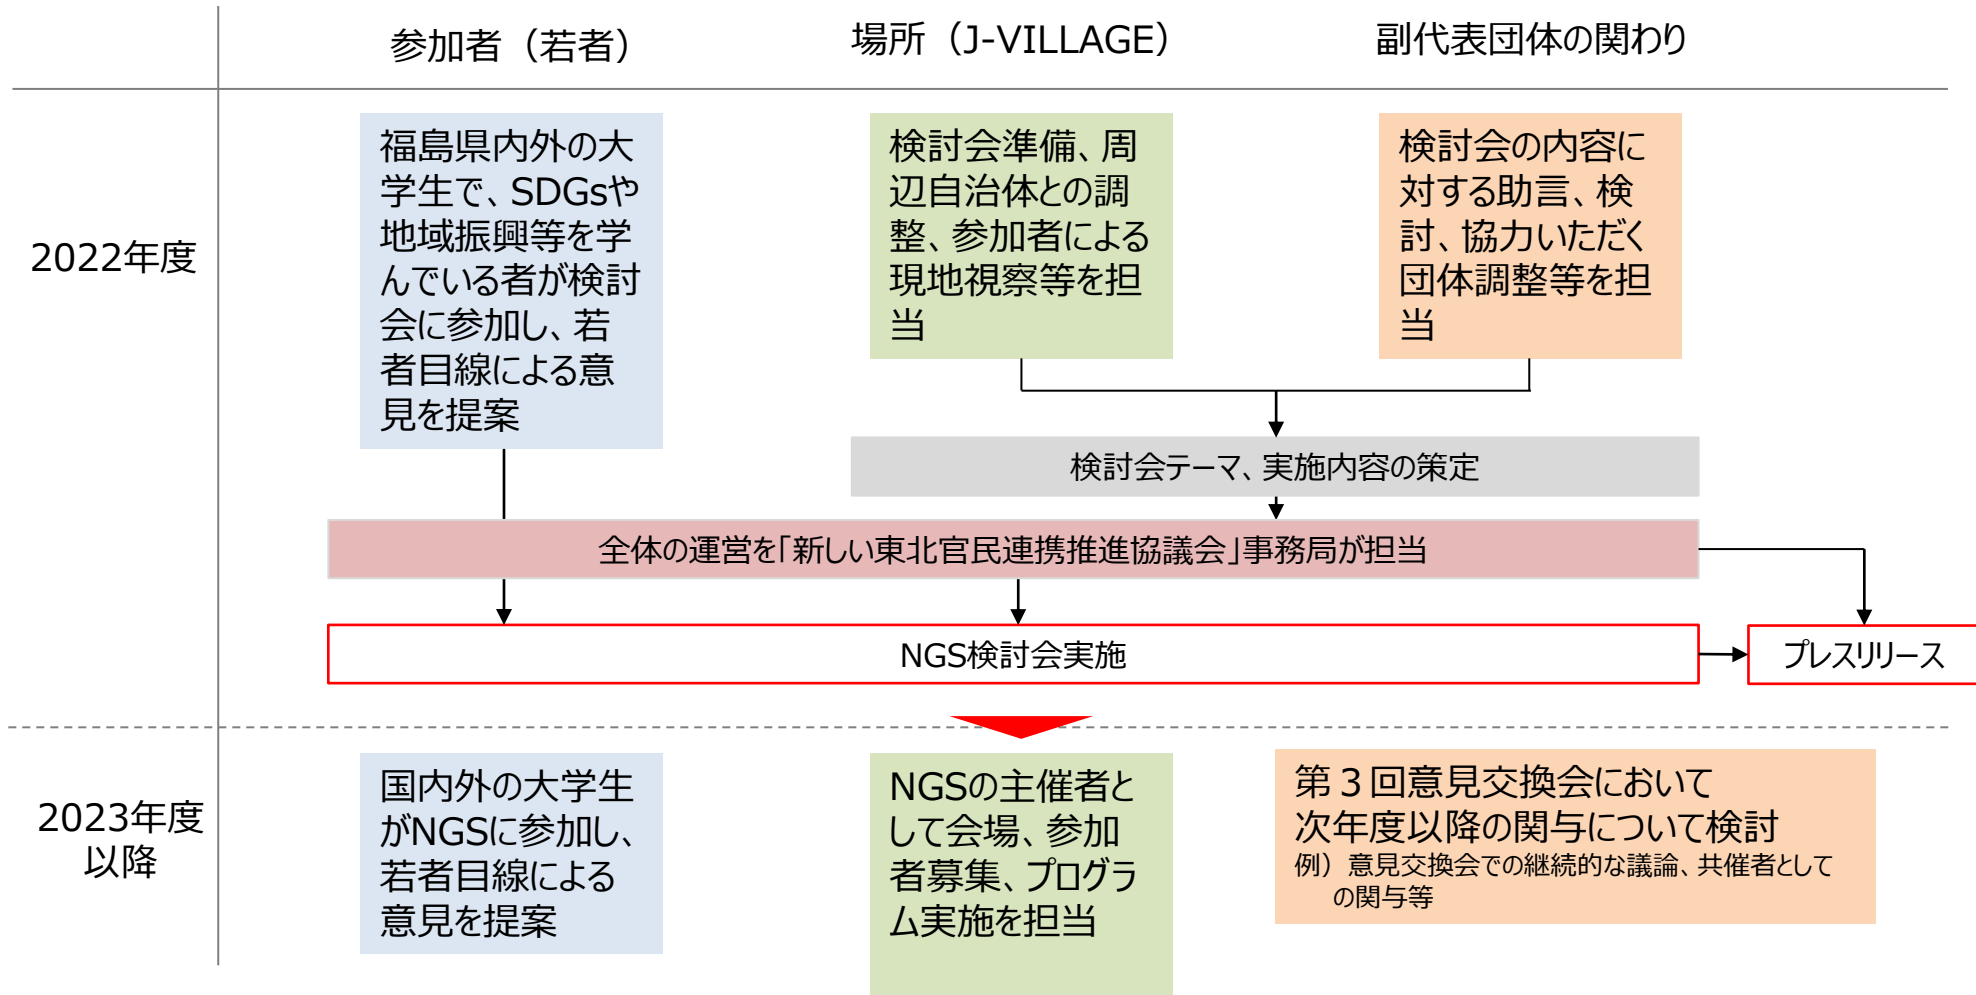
| | 参加者（若者） | 場所（J-VILLAGE） | 副代表団体の関わり |
|---|---|---|---|
| 2022年度 | 福島県内外の大学生で、SDGsや地域振興等を学んでいる者が検討会に参加し、若者目線による意見を提案 | 検討会準備、周辺自治体との調整、参加者による現地視察等を担当 | 検討会の内容に対する助言、検討、協力いただく団体調整等を担当 |

検討会テーマ、実施内容の策定

全体の運営を「新しい東北官民連携推進協議会」事務局が担当

NGS検討会実施

プレスリリース

| | 参加者（若者） | 場所（J-VILLAGE） | 副代表団体の関わり |
|---|---|---|---|
| 2023年度以降 | 国内外の大学生がNGSに参加し、若者目線による意見を提案 | NGSの主催者として会場、参加者募集、プログラム実施を担当 | 第３回意見交換会において次年度以降の関与について検討<br>例）意見交換会での継続的な議論、共催者としての関与等 |